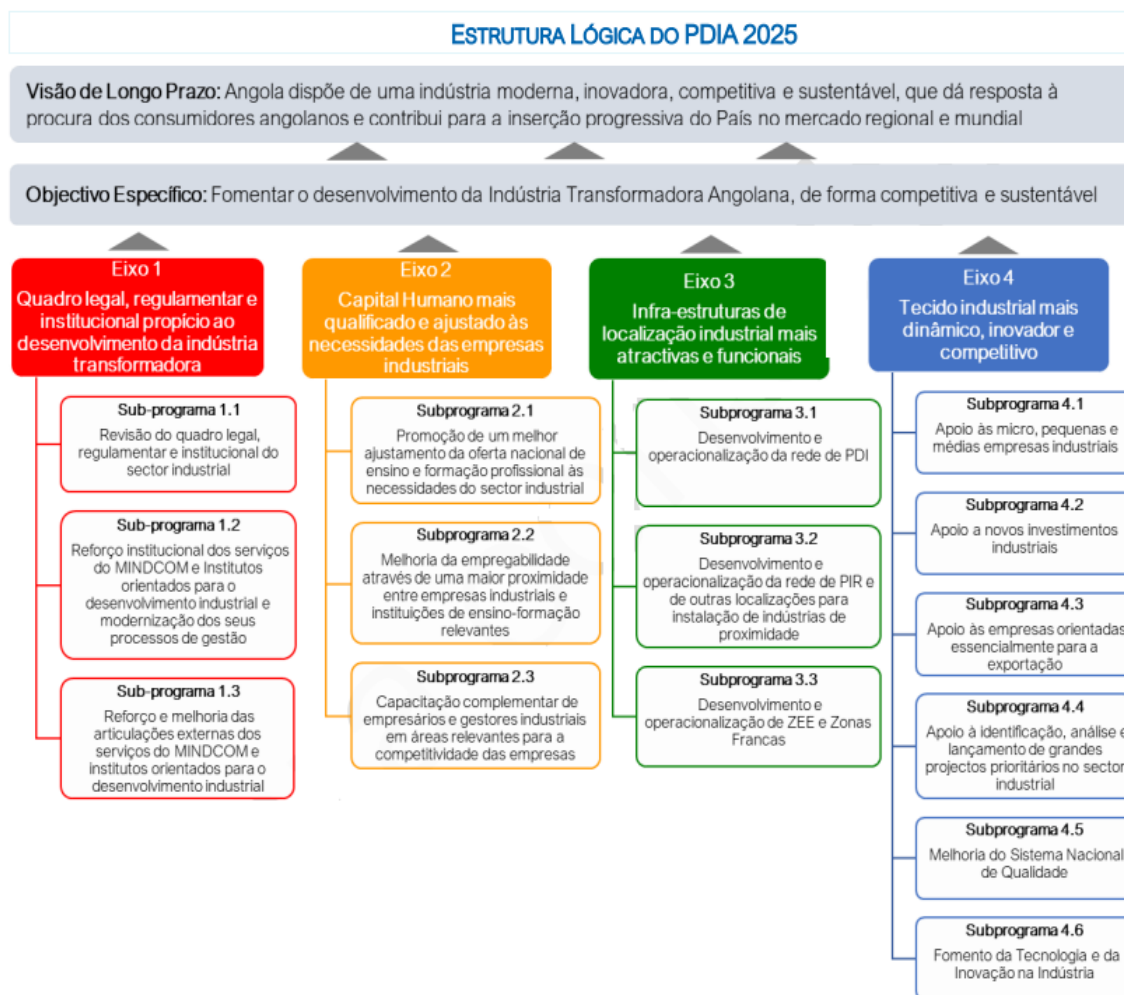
ESTRUTURA LÓGICA DO PDIA 2025

Visão de Longo Prazo: Angola dispõe de uma indústria moderna, inovadora, competitiva e sustentável, que dá resposta à procura dos consumidores angolanos e contribui para a inserção progressiva do País no mercado regional e mundial

Objectivo Específico: Fomentar o desenvolvimento da Indústria Transformadora Angolana, de forma competitiva e sustentável

Eixo 1
Quadro legal, regulamentar e institucional propício ao desenvolvimento da indústria transformadora

Sub-programa 1.1
Revisão do quadro legal, regulamentar e institucional do sector industrial

Sub-programa 1.2
Reforço institucional dos serviços do MINDCOM e Institutos orientados para o desenvolvimento industrial e modernização dos seus processos de gestão

Sub-programa 1.3
Reforço e melhoria das articulações externas dos serviços do MINDCOM e institutos orientados para o desenvolvimento industrial

Eixo 2
Capital Humano mais qualificado e ajustado às necessidades das empresas industriais

Subprograma 2.1
Promoção de um melhor ajustamento da oferta nacional de ensino e formação profissional às necessidades do sector industrial

Subprograma 2.2
Melhoria da empregabilidade através de uma maior proximidade entre empresas industriais e instituições de ensino-formação relevantes

Subprograma 2.3
Capacitação complementar de empresários e gestores industriais em áreas relevantes para a competitividade das empresas

Eixo 3
Infra-estruturas de localização industrial mais atractivas e funcionais

Subprograma 3.1
Desenvolvimento e operacionalização da rede de PDI

Subprograma 3.2
Desenvolvimento e operacionalização da rede de PIR e de outras localizações para instalação de indústrias de proximidade

Subprograma 3.3
Desenvolvimento e operacionalização de ZEE e Zonas Francas

Eixo 4
Tecido industrial mais dinâmico, inovador e competitivo

Subprograma 4.1
Apoio às micro, pequenas e médias empresas industriais

Subprograma 4.2
Apoio a novos investimentos industriais

Subprograma 4.3
Apoio às empresas orientadas essencialmente para a exportação

Subprograma 4.4
Apoio à identificação, análise e lançamento de grandes projectos prioritários no sector industrial

Subprograma 4.5
Melhoria do Sistema Nacional de Qualidade

Subprograma 4.6
Fomento da Tecnologia e da Inovação na Indústria